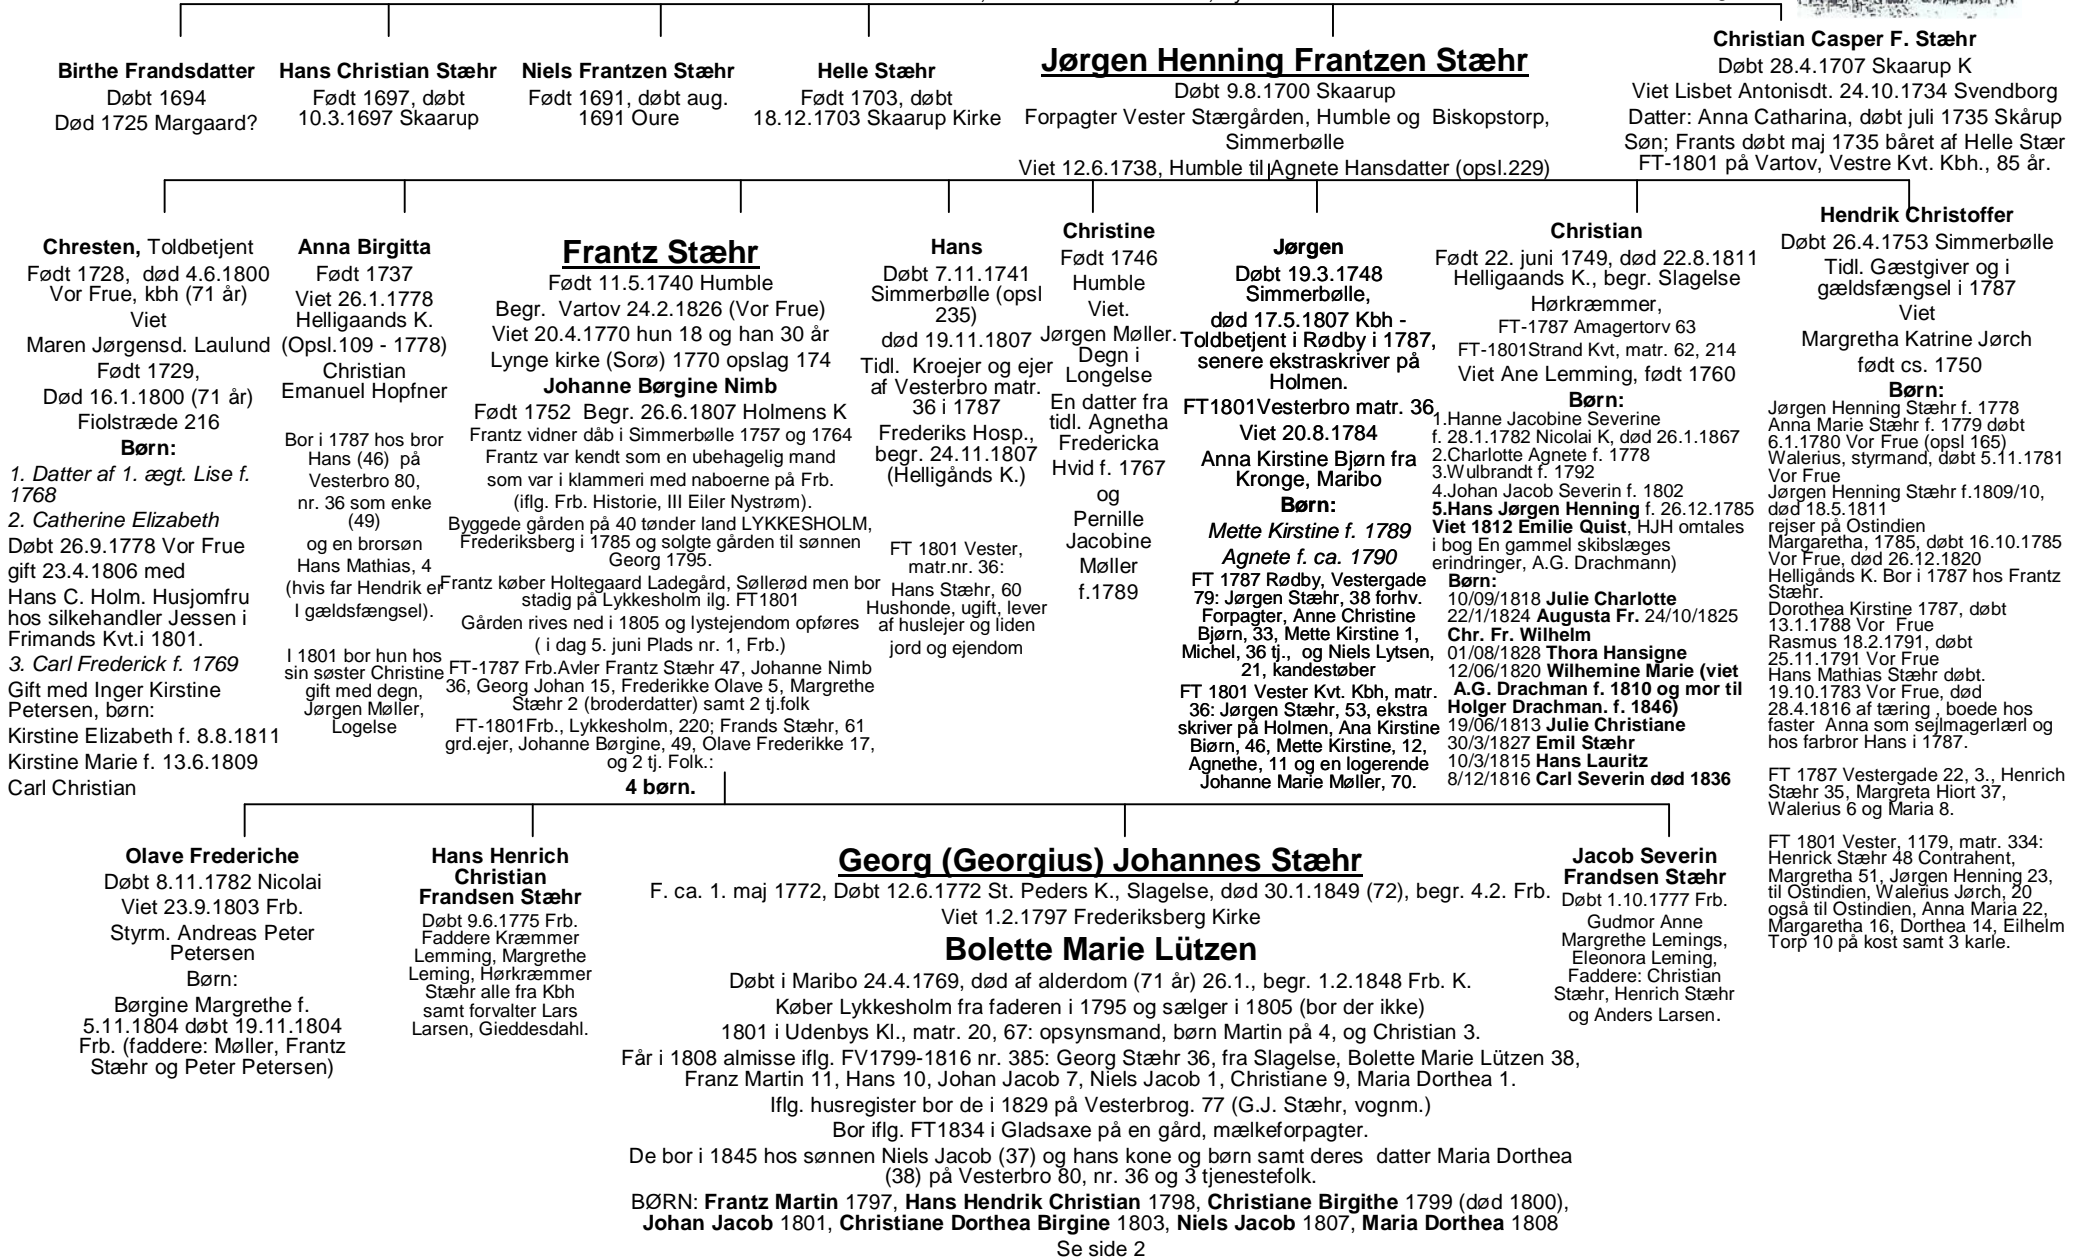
Birthe Frandsdatter
Døbt 1694
Død 1725 Margaard?

Hans Christian Stæhr
Født 1697, døbt 10.3.1697 Skaarup

Niels Frantzen Stæhr
Født 1691, døbt aug. 1691 Oure

Helle Stæhr
Født 1703, døbt 18.12.1703 Skaarup Kirke

Jørgen Henning Frantzen Stæhr
Døbt 9.8.1700 Skaarup
Forpagter Vester Stærgården, Humble og Biskopstorp, Simmerbølle
Viet 12.6.1738, Humble til Agnete Hansdatter (opsl.229)

Christian Casper F. Stæhr
Døbt 28.4.1707 Skaarup K
Viet Lisbet Antonisdt. 24.10.1734 Svendborg
Datter: Anna Catharina, døbt juli 1735 Skårup
Søn; Frants døbt maj 1735 båret af Helle Stær
FT-1801 på Vartov, Vestre Kvt. Kbh., 85 år.

Chresten, Toldbetjent
Født 1728, død 4.6.1800 Vor Frue, kbh (71 år)
Viet
Maren Jørgensd. Laulund
Født 1729,
Død 16.1.1800 (71 år)
Fiolstræde 216
Børn:
1. Datter af 1. ægt. Lise f. 1768
2. Catherine Elizabeth
Døbt 26.9.1778 Vor Frue gift 23.4.1806 med Hans C. Holm. Husjomfru hos silkehandler Jessen i Frimands Kvt.i 1801.
3. Carl Frederick f. 1769
Gift med Inger Kirstine Petersen, børn:
Kirstine Elizabeth f. 8.8.1811
Kirstine Marie f. 13.6.1809
Carl Christian

Anna Birgitta
Født 1737
Viet 26.1.1778 Helligaands K. (Opsl.109 - 1778)
Christian Emanuel Hopfner

Bor i 1787 hos bror Hans (46) på Vesterbro 80, nr. 36 som enke (49) og en brorsøn Hans Mathias, 4 (hvis far Hendrik er I gældsfængsel).

I 1801 bor hun hos sin søster Christine gift med degn, Jørgen Møller, Logelse

Frantz Stæhr
Født 11.5.1740 Humble
Begr. Vartov 24.2.1826 (Vor Frue)
Viet 20.4.1770 hun 18 og han 30 år
Lynge kirke (Sorø) 1770 opslag 174
Johanne Børgine Nimb
Født 1752 Begr. 26.6.1807 Holmens K
Frantz vidner dåb i Simmerbølle 1757 og 1764
Frantz var kendt som en ubehagelig mand som var i klammeri med naboerne på Frb. (iflg. Frb. Historie, III Eiler Nystrøm).
Byggede gården på 40 tønder land LYKKESHOLM, Frederiksberg i 1785 og solgte gården til sønnen Georg 1795.
Frantz køber Holtegaard Ladegård, Søllerød men bor stadig på Lykkesholm ilg. FT1801
Gården rives ned i 1805 og lystejendom opføres ( i dag 5. juni Plads nr. 1, Frb.)
FT-1787 Frb.Avler Frantz Stæhr 47, Johanne Nimb 36, Georg Johan 15, Frederikke Olave 5, Margrethe Stæhr 2 (broderdatter) samt 2 tj.folk
FT-1801Frb., Lykkesholm, 220; Frands Stæhr, 61 grd.ejer, Johanne Børgine, 49, Olave Frederikke 17, og 2 tj. Folk.:
4 børn.

Hans
Døbt 7.11.1741 Simmerbølle (opsl 235)
død 19.11.1807
Tidl. Kroejer og ejer af Vesterbro matr. 36 i 1787
Frederiks Hosp., begr. 24.11.1807 (Helligånds K.)

FT 1801 Vester, matr.nr. 36:
Hans Stæhr, 60 Hushonde, ugift, lever af huslejer og liden jord og ejendom

Christine
Født 1746 Humble
Viet.
Jørgen Møller. Degn i Longelse
En datter fra tidl. Agnetha Fredericka Hvid f. 1767 og Pernille Jacobine Møller f.1789

Jørgen
Døbt 19.3.1748 Simmerbølle,
død 17.5.1807 Kbh - Toldbetjent i Rødby i 1787, senere ekstraskriver på Holmen.
FT1801Vesterbro matr. 36
Viet 20.8.1784
Anna Kirstine Bjørn fra Kronge, Maribo
Børn:
Mette Kirstine f. 1789
Agnete f. ca. 1790
FT 1787 Rødby, Vestergade 79: Jørgen Stæhr, 38 forhv. Forpagter, Anne Christine Bjørn, 33, Mette Kirstine 1, Michel, 36 tj., og Niels Lytsen, 21, kandestøber
FT 1801 Vester Kvt. Kbh, matr. 36: Jørgen Stæhr, 53, ekstra skriver på Holmen, Ana Kirstine Biørn, 46, Mette Kirstine, 12, Agnethe, 11 og en logerende Johanne Marie Møller, 70.

Christian
Født 22. juni 1749, død 22.8.1811 Helligaands K., begr. Slagelse
Hørkræmmer,
FT-1787 Amagertorv 63
FT-1801Strand Kvt, matr. 62, 214
Viet Ane Lemming, født 1760
Børn:
1.Hanne Jacobine Severine f. 28.1.1782 Nicolai K, død 26.1.1867
2.Charlotte Agnete f. 1778
3.Wulbrandt f. 1792
4.Johan Jacob Severin f. 1802
5.Hans Jørgen Henning f. 26.12.1785 Viet 1812 Emilie Quist, HJH omtales i bog En gammel skibslæges erindringer, A.G. Drachmann)
Børn:
10/09/1818 Julie Charlotte
22/1/1824 Augusta Fr. 24/10/1825 Chr. Fr. Wilhelm
01/08/1828 Thora Hansigne
12/06/1820 Wilhemine Marie (viet A.G. Drachman f. 1810 og mor til Holger Drachman. f. 1846)
19/06/1813 Julie Christiane
30/3/1827 Emil Stæhr
10/3/1815 Hans Lauritz
8/12/1816 Carl Severin død 1836

Hendrik Christoffer
Døbt 26.4.1753 Simmerbølle
Tidl. Gæstgiver og i gældsfængsel i 1787
Viet
Margretha Katrine Jørch
født cs. 1750
Børn:
Jørgen Henning Stæhr f. 1778
Anna Marie Stæhr f. 1779 døbt 6.1.1780 Vor Frue (opsl 165)
Walerius, styrmand, døbt 5.11.1781 Vor Frue
Jørgen Henning Stæhr f.1809/10, død 18.5.1811
rejser på Ostindien
Margaretha, 1785, døbt 16.10.1785 Vor Frue, død 26.12.1820 Helligånds K. Bor i 1787 hos Frantz Stæhr.
Dorothea Kirstine 1787, døbt 13.1.1788 Vor Frue
Rasmus 18.2.1791, døbt 25.11.1791 Vor Frue
Hans Mathias Stæhr døbt. 19.10.1783 Vor Frue, død 28.4.1816 af tæring , boede hos faster Anna som sejlmagerlærl og hos farbror Hans i 1787.

FT 1787 Vestergade 22, 3., Henrich Stæhr 35, Margreta Hiort 37, Walerius 6 og Maria 8.

FT 1801 Vester, 1179, matr. 334: Henrick Stæhr 48 Contrahent, Margretha 51, Jørgen Henning 23, til Ostindien, Walerius Jørch, 20 også til Ostindien, Anna Maria 22, Margaretha 16, Dorthea 14, Eilhelm Torp 10 på kost samt 3 karle.

Olave Frederiche
Døbt 8.11.1782 Nicolai
Viet 23.9.1803 Frb.
Styrm. Andreas Peter Petersen
Børn:
Børgine Margrethe f. 5.11.1804 døbt 19.11.1804 Frb. (faddere: Møller, Frantz Stæhr og Peter Petersen)

Hans Henrich Christian Frandsen Stæhr
Døbt 9.6.1775 Frb. Faddere Kræmmer Lemming, Margrethe Leming, Hørkræmmer Stæhr alle fra Kbh samt forvalter Lars Larsen, Gieddesdahl.

Georg (Georgius) Johannes Stæhr
F. ca. 1. maj 1772, Døbt 12.6.1772 St. Peders K., Slagelse, død 30.1.1849 (72), begr. 4.2. Frb.
Viet 1.2.1797 Frederiksberg Kirke
Bolette Marie Lützen
Døbt i Maribo 24.4.1769, død af alderdom (71 år) 26.1., begr. 1.2.1848 Frb. K.
Køber Lykkesholm fra faderen i 1795 og sælger i 1805 (bor der ikke)
1801 i Udenbys Kl., matr. 20, 67: opsynsmand, børn Martin på 4, og Christian 3.
Får i 1808 almisse iflg. FV1799-1816 nr. 385: Georg Stæhr 36, fra Slagelse, Bolette Marie Lützen 38, Franz Martin 11, Hans 10, Johan Jacob 7, Niels Jacob 1, Christiane 9, Maria Dorthea 1.
Iflg. husregister bor de i 1829 på Vesterbrog. 77 (G.J. Stæhr, vognm.)
Bor iflg. FT1834 i Gladsaxe på en gård, mælkeforpagter.
De bor i 1845 hos sønnen Niels Jacob (37) og hans kone og børn samt deres datter Maria Dorthea (38) på Vesterbro 80, nr. 36 og 3 tjenestefolk.
BØRN: Frantz Martin 1797, Hans Hendrik Christian 1798, Christiane Birgithe 1799 (død 1800), Johan Jacob 1801, Christiane Dorthea Birgine 1803, Niels Jacob 1807, Maria Dorthea 1808
Se side 2

Jacob Severin Frandsen Stæhr
Døbt 1.10.1777 Frb.
Gudmor Anne Margrethe Lemings, Eleonora Leming, Faddere: Christian Stæhr, Henrich Stæhr og Anders Larsen.